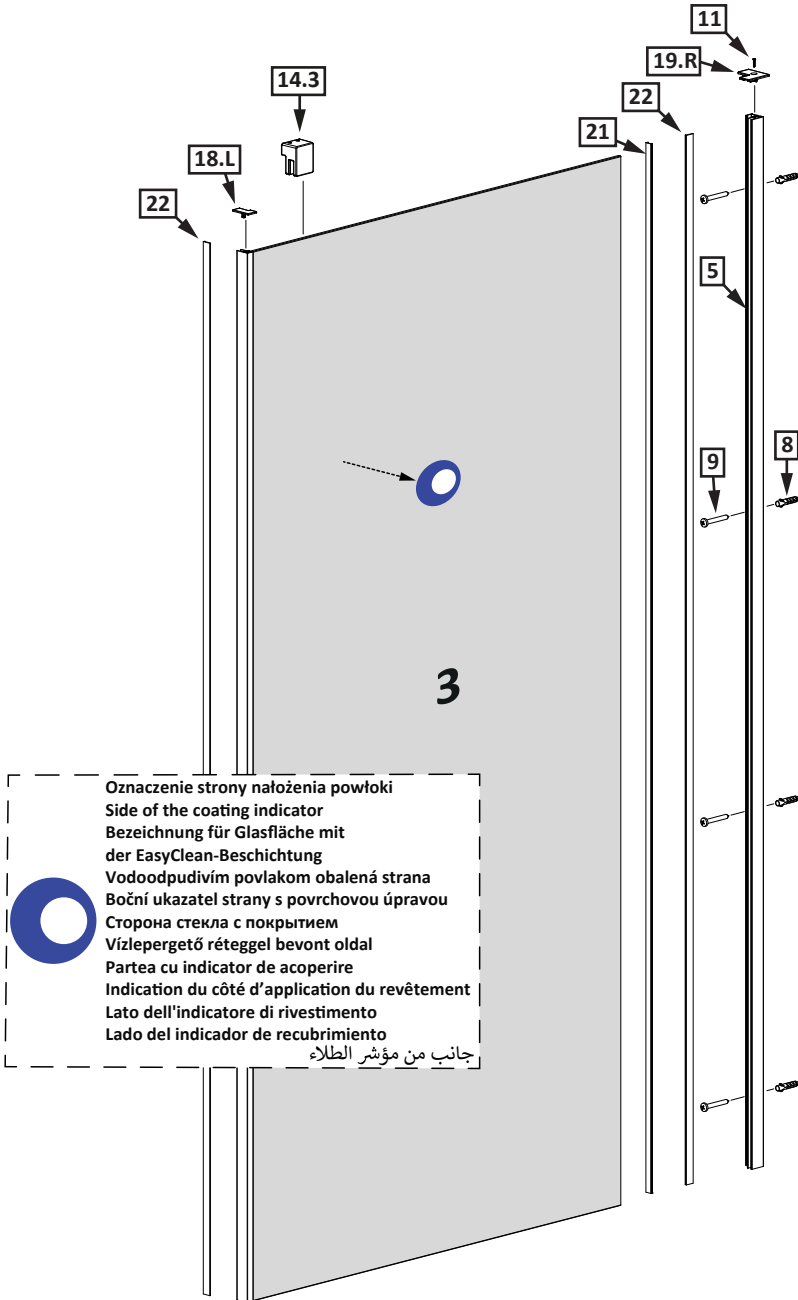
11
19.R
14.3
22
21
18.L
22
5
9
8
3

Oznaczenie strony nałożenia powłoki
Side of the coating indicator
Bezeichnung für Glasfläche mit der EasyClean-Beschichtung
Vodoodpudivím povlakom obalená strana
Boční ukazatel strany s povrchovou úpravou
Сторона стекла с покрытием
Vízlepergető réteggel bevont oldal
Partea cu indicator de acoperire
Indication du côté d'application du revêtement
Lato dell'indicatore di rivestimento
Lado del indicador de recubrimiento
جانب من مؤشر الطلاء